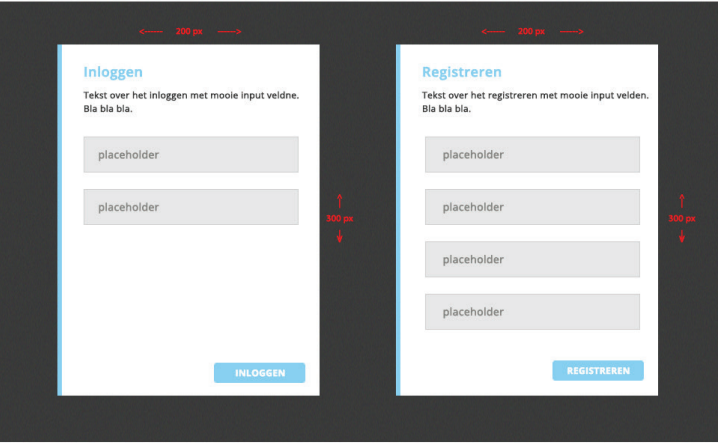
200 px

Inloggen

Tekst over het inloggen met mooie input veldne. Bla bla bla.

placeholder

placeholder

300 px

INLOGGEN

200 px

Registreren

Tekst over het registreren met mooie input velden. Bla bla bla.

placeholder

placeholder

placeholder

placeholder

300 px

REGISTREREN